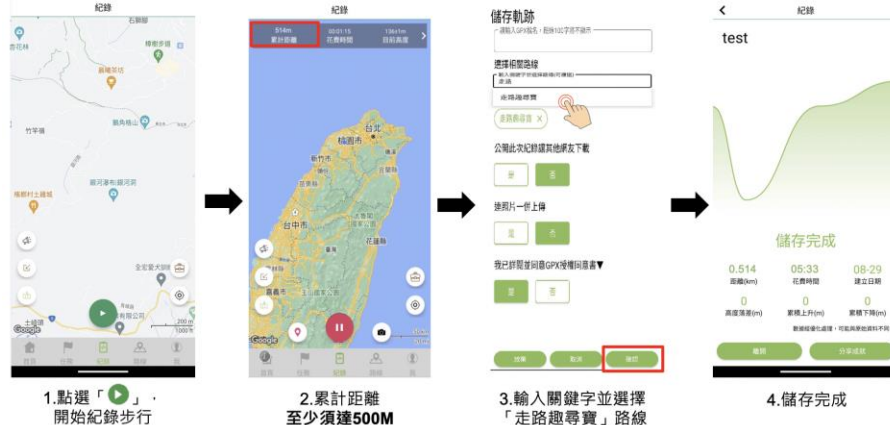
紀錄

石碇村

烏來

竹平場

福河村土場

全安愛犬訓練

土城

Google

首頁 任務 紀錄 路線 我

1.點選「▶」，開始紀錄步行

紀錄

514m
累計距離

00:01:15
花費時間

1364m
目前高度

台北

桃園市

新竹市

台中市

花蓮縣

嘉義市

台南市

高雄市

Google

首頁 任務 紀錄 路線 我

2.累計距離
至少須達500M

儲存軌跡

請輸入GPX檔名，限制50位字元不超過

選擇相關路線

輸入關鍵字搜尋路線(可複選)
走路

走路趣尋寶

走路趣尋寶 X

公開此次紀錄讓其他朋友下載

是 否

連同片一併上傳

是 否

我已詳閱並同意GPX授權同意書▼

是 否

放棄 取消 儲存

3.輸入關鍵字並選擇「走路趣尋寶」路線

紀錄

test

儲存完成

0.514
距離(km)

05:33
花費時間

08-29
建立日期

0
高度落差(m)

0
累積上升(m)

0
累積下降(m)

數據經優化處理，可能與原始資料不同

離開

分享成就

4.儲存完成